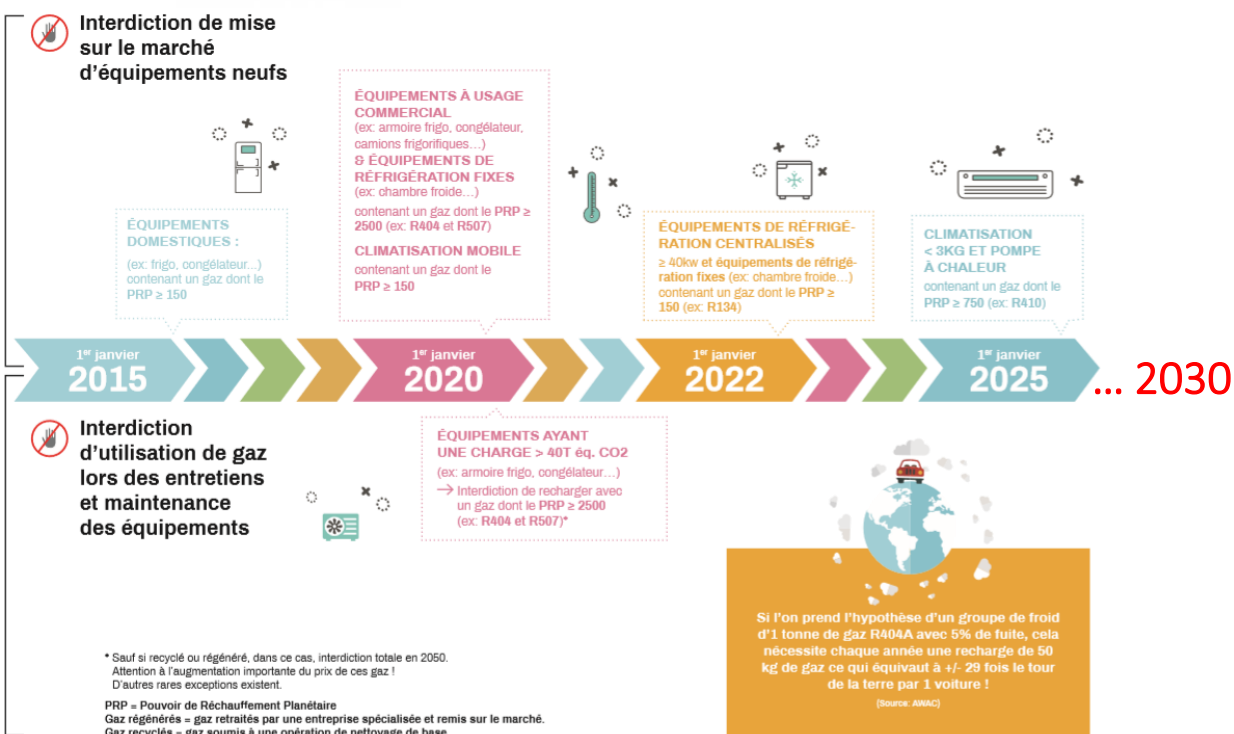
Interdiction de mise sur le marché d'équipements neufs

ÉQUIPEMENTS DOMESTIQUES :
(ex: frigo, congélateur...) contenant un gaz dont le PRP ≥ 150

ÉQUIPEMENTS À USAGE COMMERCIAL
(ex: armoire frigo, congélateur, camions frigorifiques...)
& ÉQUIPEMENTS DE RÉFRIGÉRATION FIXES
(ex: chambre froide...)
contenant un gaz dont le PRP ≥ 2500 (ex: R404 et R507)
CLIMATISATION MOBILE
contenant un gaz dont le PRP ≥ 150

ÉQUIPEMENTS DE RÉFRIGÉRATION CENTRALISÉS
≥ 40kw et équipements de réfrigération fixes (ex: chambre froide...) contenant un gaz dont le PRP ≥ 150 (ex: R134)

CLIMATISATION < 3KG ET POMPE À CHALEUR
contenant un gaz dont le PRP ≥ 750 (ex: R410)

1$^{er}$ janvier 2015
1$^{er}$ janvier 2020
1$^{er}$ janvier 2022
1$^{er}$ janvier 2025
... 2030

Interdiction d'utilisation de gaz lors des entretiens et maintenance des équipements

ÉQUIPEMENTS AYANT UNE CHARGE > 40T éq. CO2
(ex: armoire frigo, congélateur...)
→ Interdiction de recharger avec un gaz dont le PRP ≥ 2500 (ex: R404 et R507)*

Si l'on prend l'hypothèse d'un groupe de froid d'1 tonne de gaz R404A avec 5% de fuite, cela nécessite chaque année une recharge de 50 kg de gaz ce qui équivaut à +/- 29 fois le tour de la terre par 1 voiture !
(Source: AWAC)

* Sauf si recyclé ou régénéré, dans ce cas, interdiction totale en 2050. Attention à l'augmentation importante du prix de ces gaz ! D'autres rares exceptions existent.

PRP = Pouvoir de Réchauffement Planétaire
Gaz régénérés = gaz retraités par une entreprise spécialisée et remis sur le marché.
Gaz recyclés = gaz soumis à une opération de nettoyage de base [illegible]